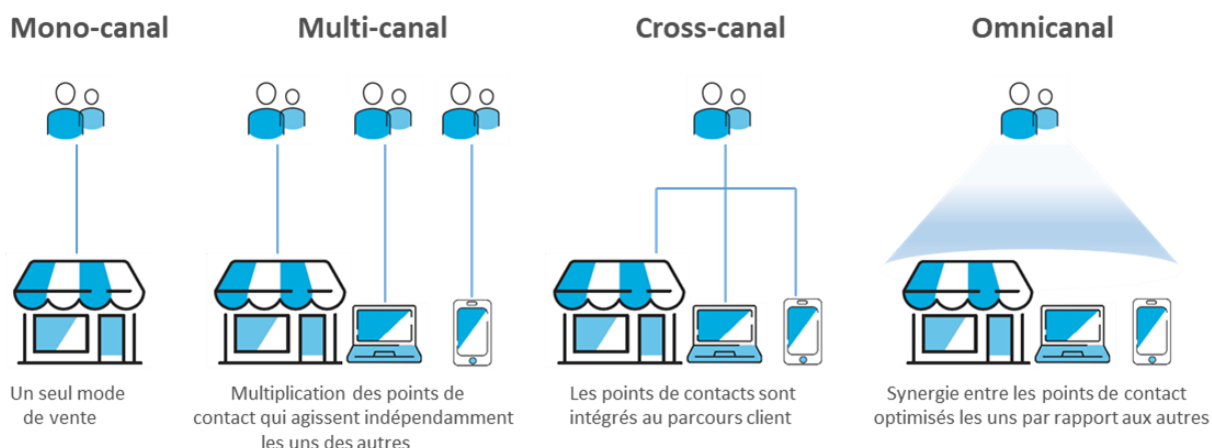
Mono-canal

Multi-canal

Cross-canal

Omnicanal

Un seul mode de vente

Multiplication des points de contact qui agissent indépendamment les uns des autres

Les points de contacts sont intégrés au parcours client

Synergie entre les points de contact optimisés les uns par rapport aux autres